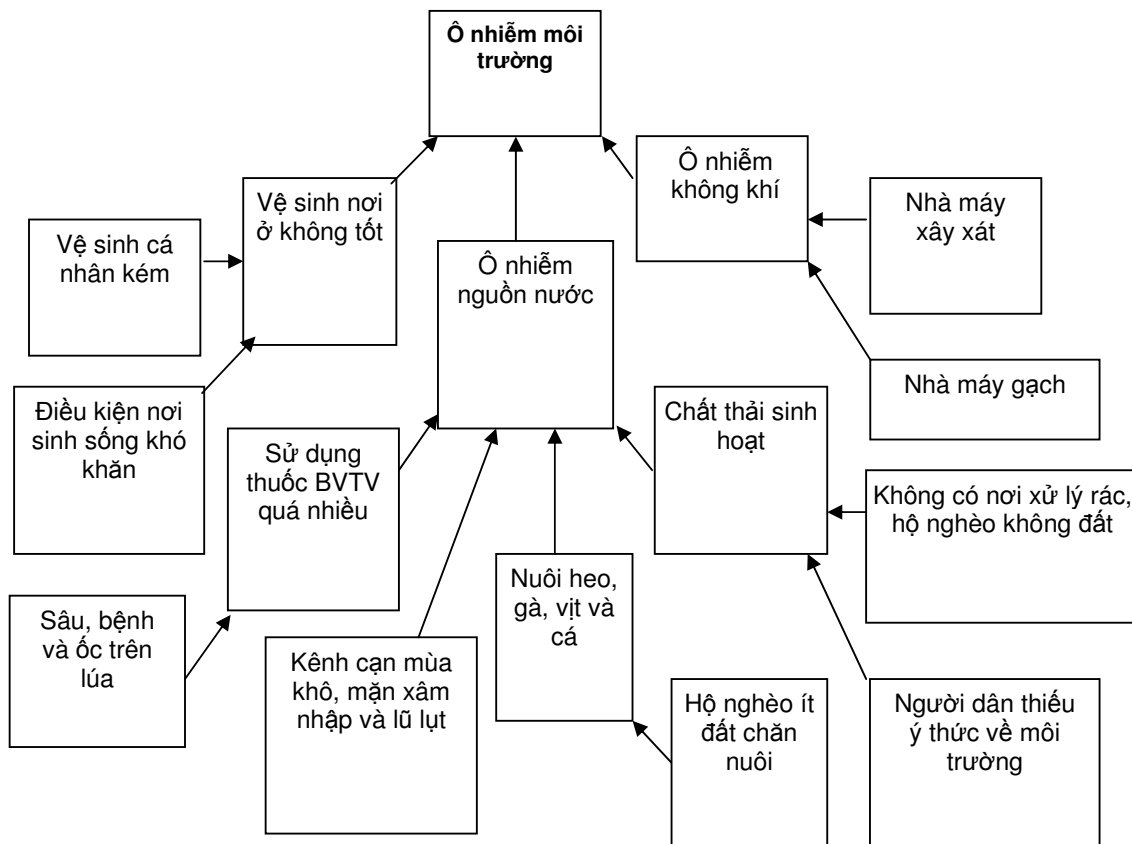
Ô nhiễm môi trường

Vệ sinh nơi ở không tốt

Ô nhiễm không khí

Nhà máy xây xát

Vệ sinh cá nhân kém

Ô nhiễm nguồn nước

Nhà máy gạch

Điều kiện nơi sinh sống khó khăn

Sử dụng thuốc BVTV quá nhiều

Chất thải sinh hoạt

Không có nơi xử lý rác, hộ nghèo không đất

Nuôi heo, gà, vịt và cá

Sâu, bệnh và ốc trên lúa

Kênh cạn mùa khô, mặn xâm nhập và lũ lụt

Hộ nghèo ít đất chăn nuôi

Người dân thiếu ý thức về môi trường